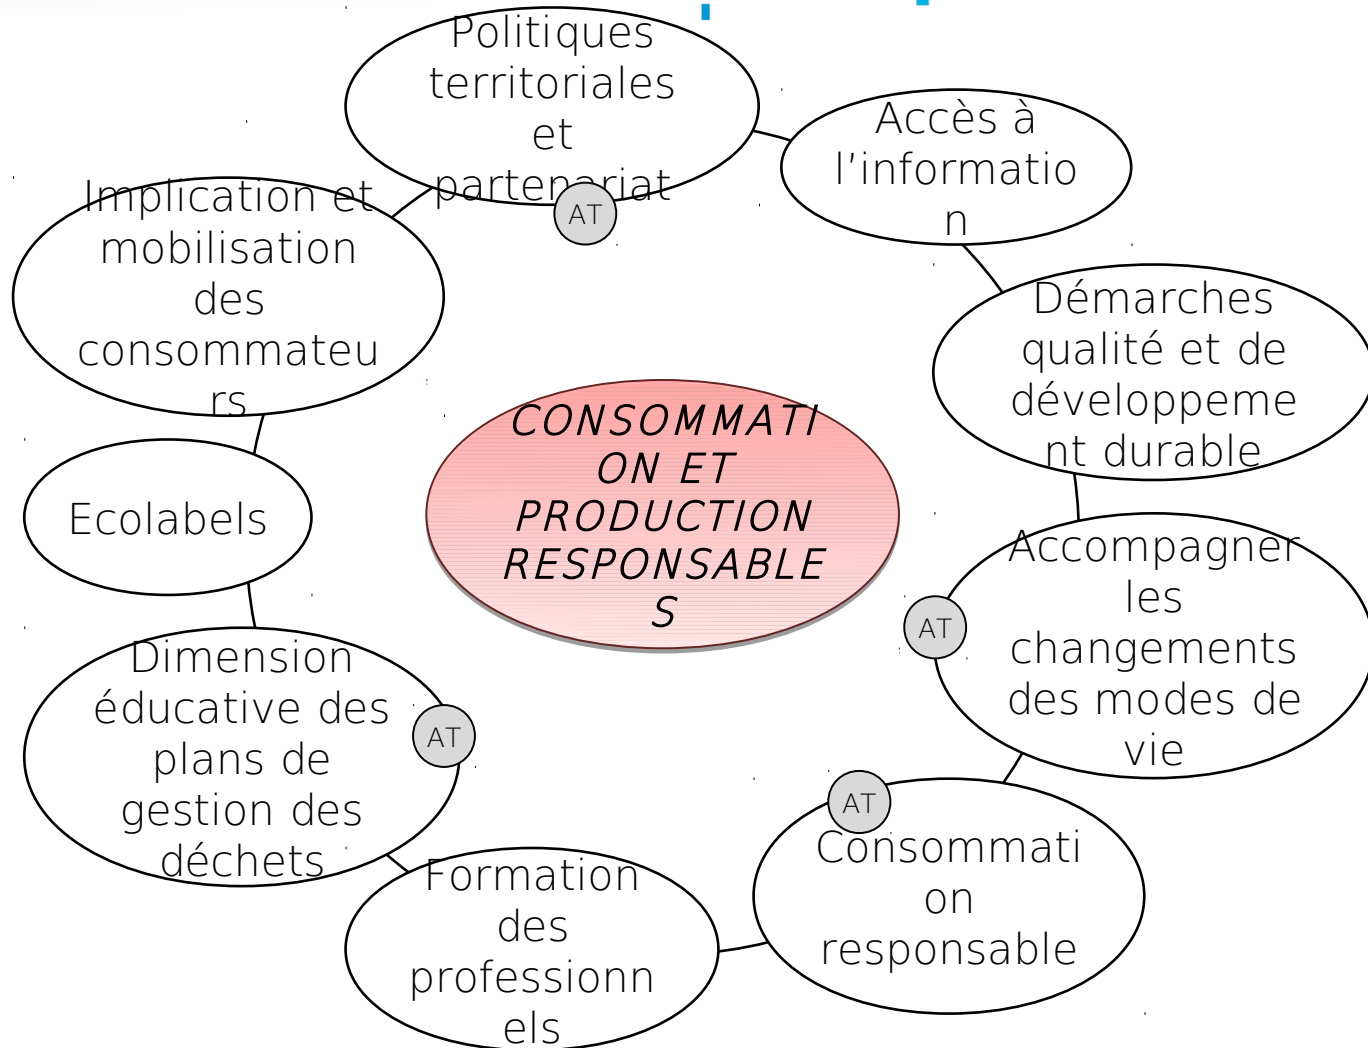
Politiques territoriales et partenariat

AT

Accès à l'informatio n

Démarches qualité et de développeme nt durable

Accompagner les changements des modes de vie

AT

AT

Consommati on responsable

Formation des professionn els

Dimension éducative des plans de gestion des déchets

AT

Ecolabels

Implication et mobilisation des consommateu rs

CONSOMMATI ON ET PRODUCTION RESPONSABLE S